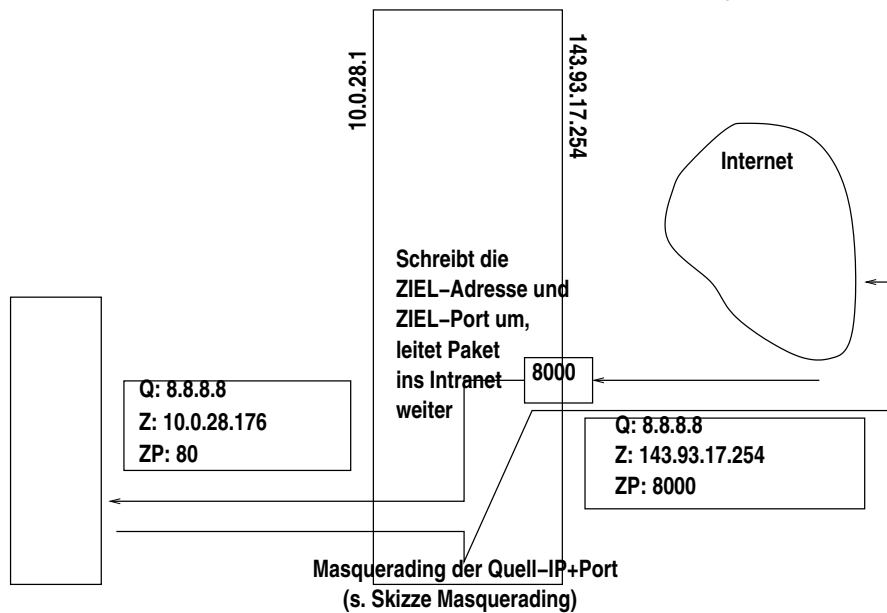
10.0.28.1

143.93.17.254

Internet

Schreibt die ZIEL–Adresse und ZIEL–Port um, leitet Paket ins Intranet weiter

8000

Q: 8.8.8.8
Z: 10.0.28.176
ZP: 80

Q: 8.8.8.8
Z: 143.93.17.254
ZP: 8000

Masquerading der Quell–IP+Port
(s. Skizze Masquerading)